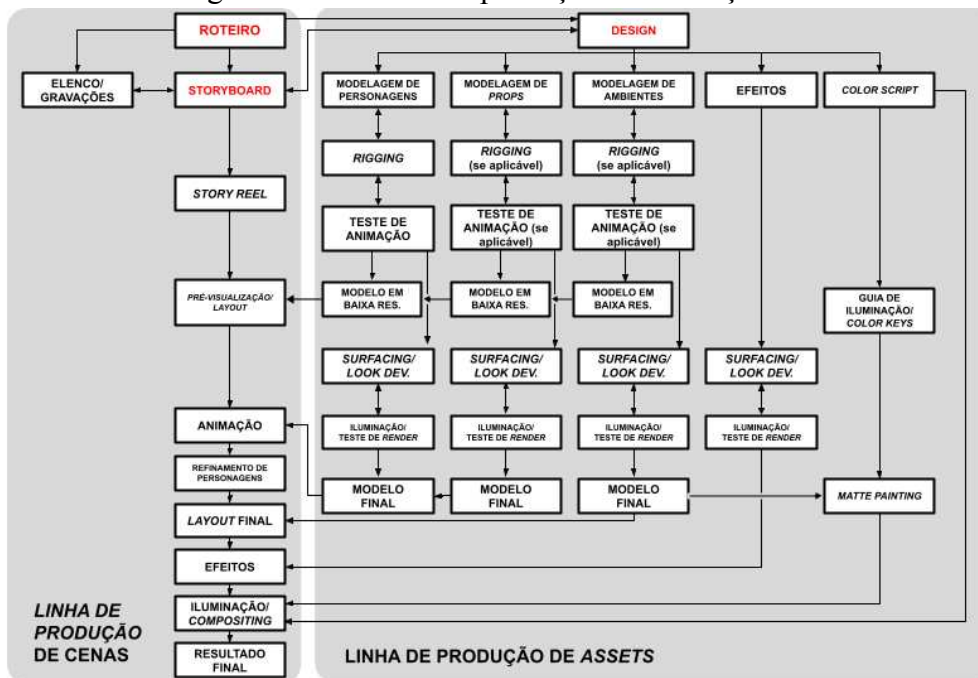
ROTEIRO

ELENCO/ GRAVAÇÕES

STORYBOARD

STORY REEL

PRÉ-VISUALIZAÇÃO/ LAYOUT

ANIMAÇÃO

REFINAMENTO DE PERSONAGENS

LAYOUT FINAL

EFEITOS

ILUMINAÇÃO/ COMPOSITING

RESULTADO FINAL

LINHA DE PRODUÇÃO DE CENAS

DESIGN

MODELAGEM DE PERSONAGENS

MODELAGEM DE PROPS

MODELAGEM DE AMBIENTES

EFEITOS

COLOR SCRIPT

RIGGING

RIGGING (se aplicável)

RIGGING (se aplicável)

TESTE DE ANIMAÇÃO

TESTE DE ANIMAÇÃO (se aplicável)

TESTE DE ANIMAÇÃO (se aplicável)

MODELO EM BAIXA RES.

MODELO EM BAIXA RES.

MODELO EM BAIXA RES.

GUIA DE ILUMINAÇÃO/ COLOR KEYS

SURFACING/ LOOK DEV.

SURFACING/ LOOK DEV.

SURFACING/ LOOK DEV.

SURFACING/ LOOK DEV.

ILUMINAÇÃO/ TESTE DE RENDER

ILUMINAÇÃO/ TESTE DE RENDER

ILUMINAÇÃO/ TESTE DE RENDER

ILUMINAÇÃO/ TESTE DE RENDER

MODELO FINAL

MODELO FINAL

MODELO FINAL

MATTE PAINTING

LINHA DE PRODUÇÃO DE ASSETS